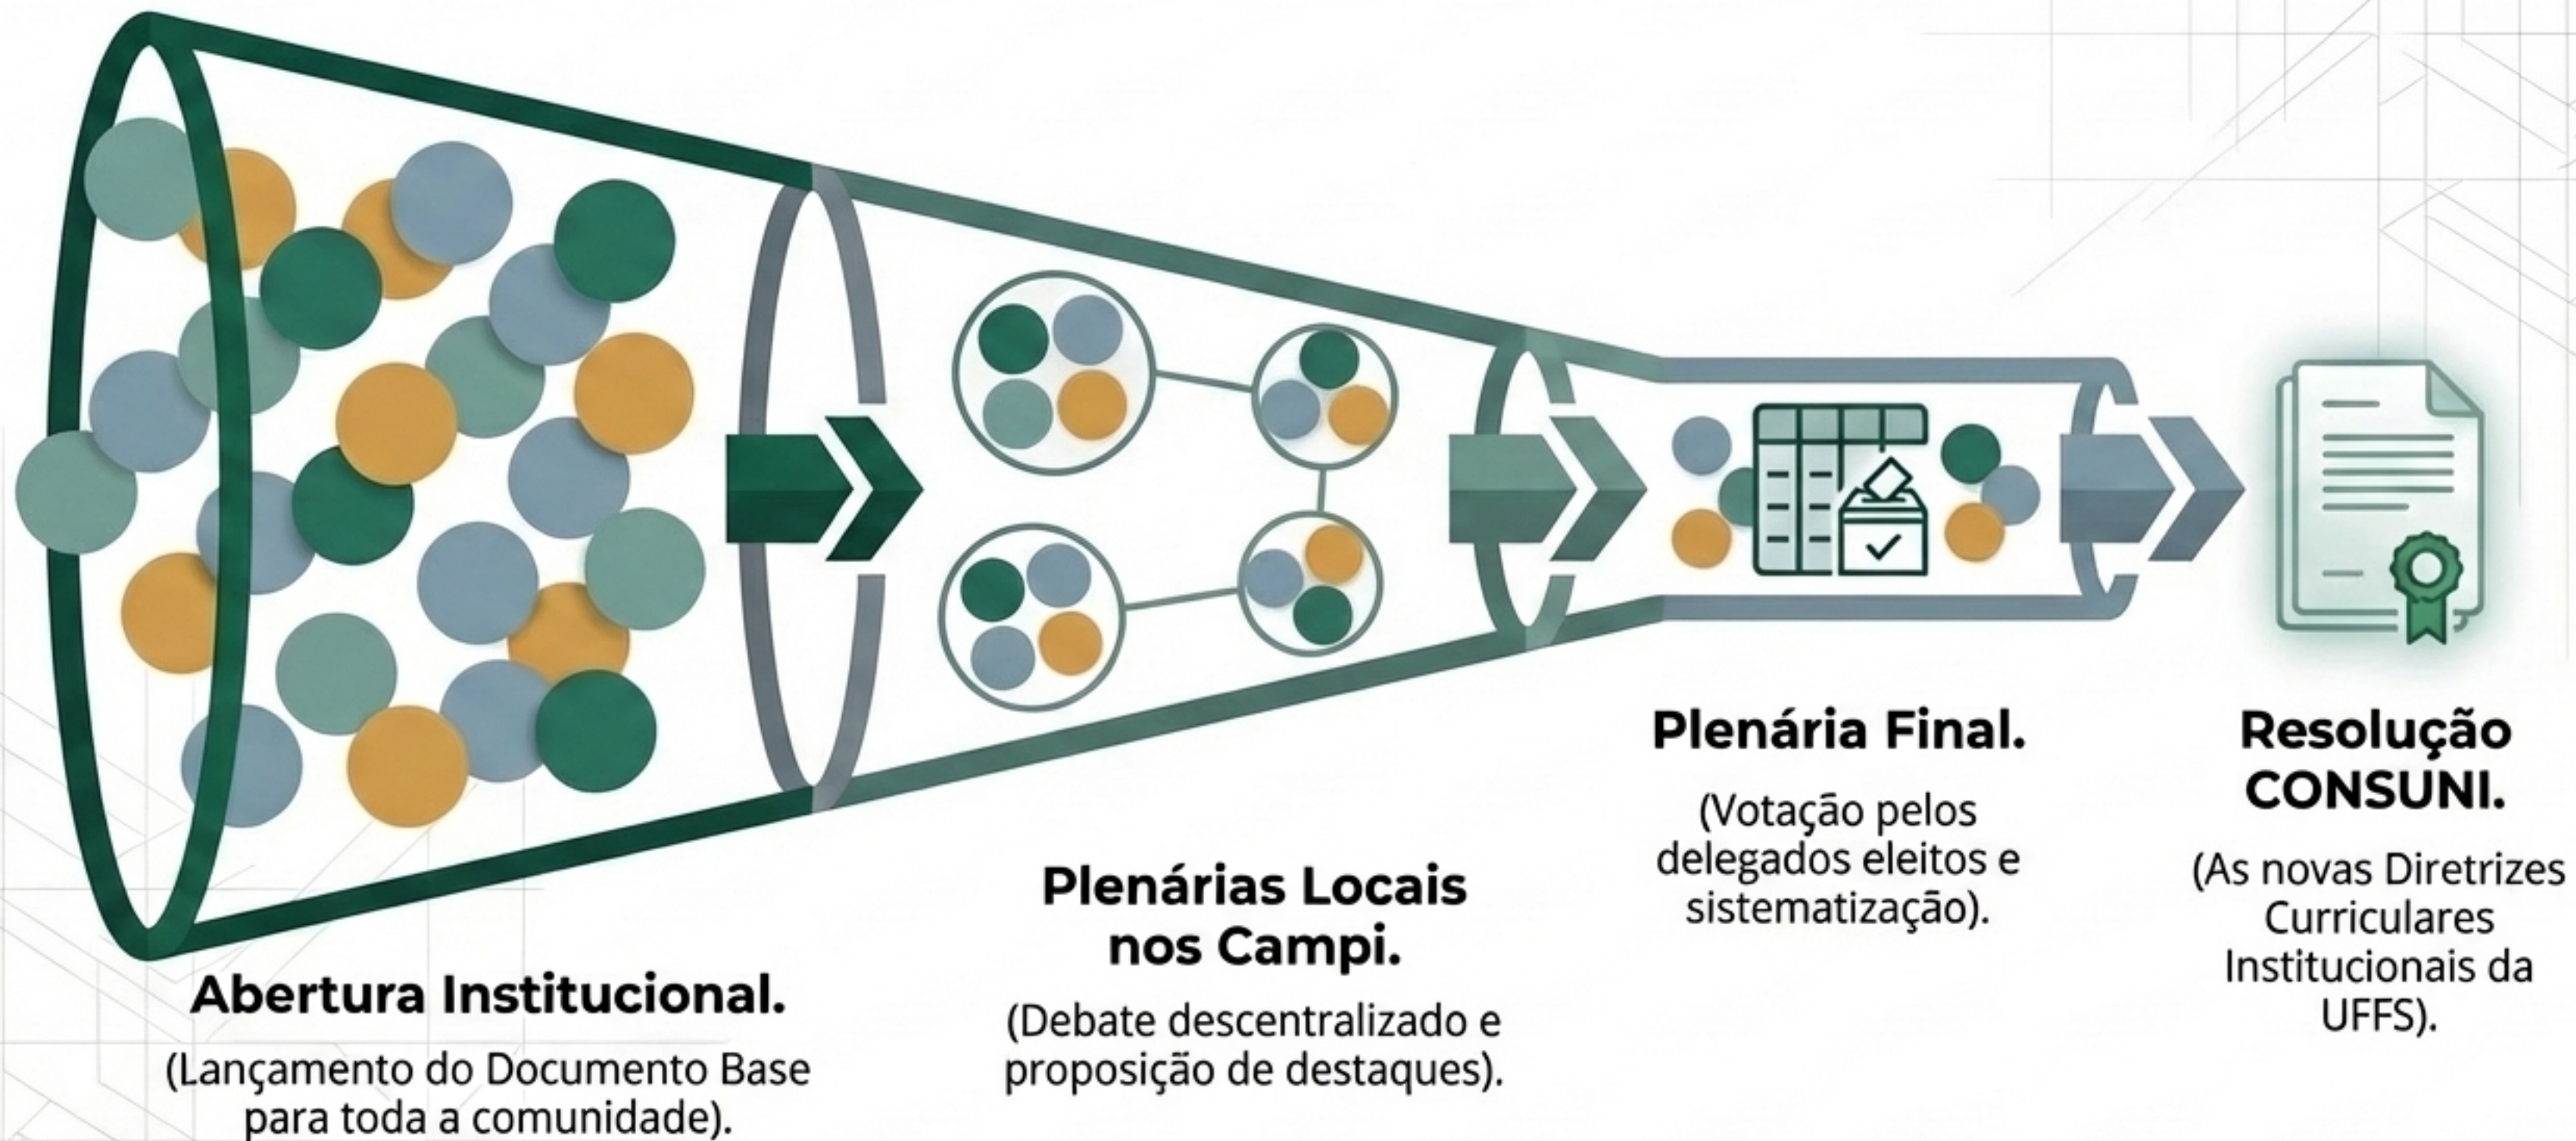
Abertura Institucional.
(Lançamento do Documento Base para toda a comunidade).

Plenárias Locais nos Campi.
(Debate descentralizado e proposição de destaques).

Plenária Final.
(Votação pelos delegados eleitos e sistematização).

Resolução CONSUNI.
(As novas Diretrizes Curriculares Institucionais da UFFS).